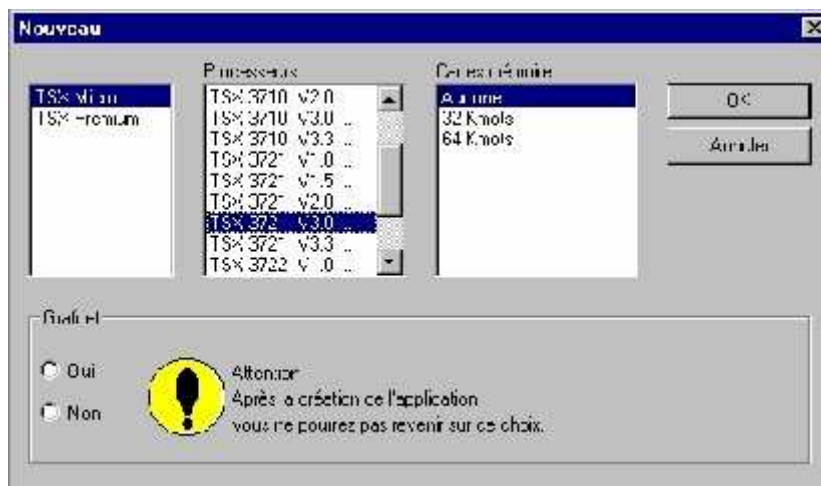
Nouveau

TSX Micro
TSX Premium

Processeurs
TSX 3710 V2.0 ..
TSX 3710 V3.0 ..
TSX 3710 V3.3 ..
TSX 3721 V1.0 ..
TSX 3721 V1.5 ..
TSX 3721 V2.0 ..
TSX 3721 V3.0 ..
TSX 3721 V3.3 ..
TSX 3722 V1.0 ..

Cartes mémoire
Aucune
32 Kmots
64 Kmots

OK
Annuler

Grafcet
Oui
Non

Attention
Après la création de l'application
vous ne pourrez pas revenir sur ce choix.